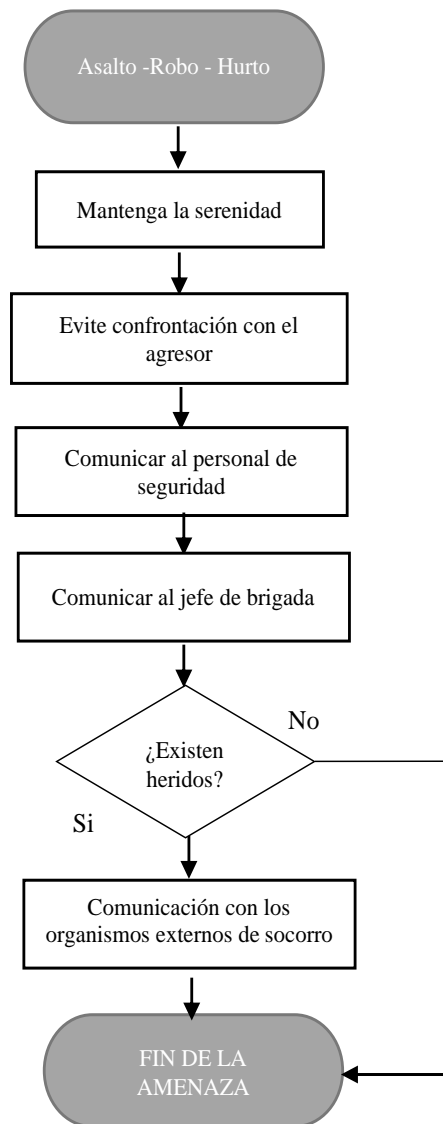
Asalto -Robo - Hurto

Mantenga la serenidad

Evite confrontación con el agresor

Comunicar al personal de seguridad

Comunicar al jefe de brigada

¿Existen heridos?

No

Si

Comunicación con los organismos externos de socorro

FIN DE LA AMENAZA